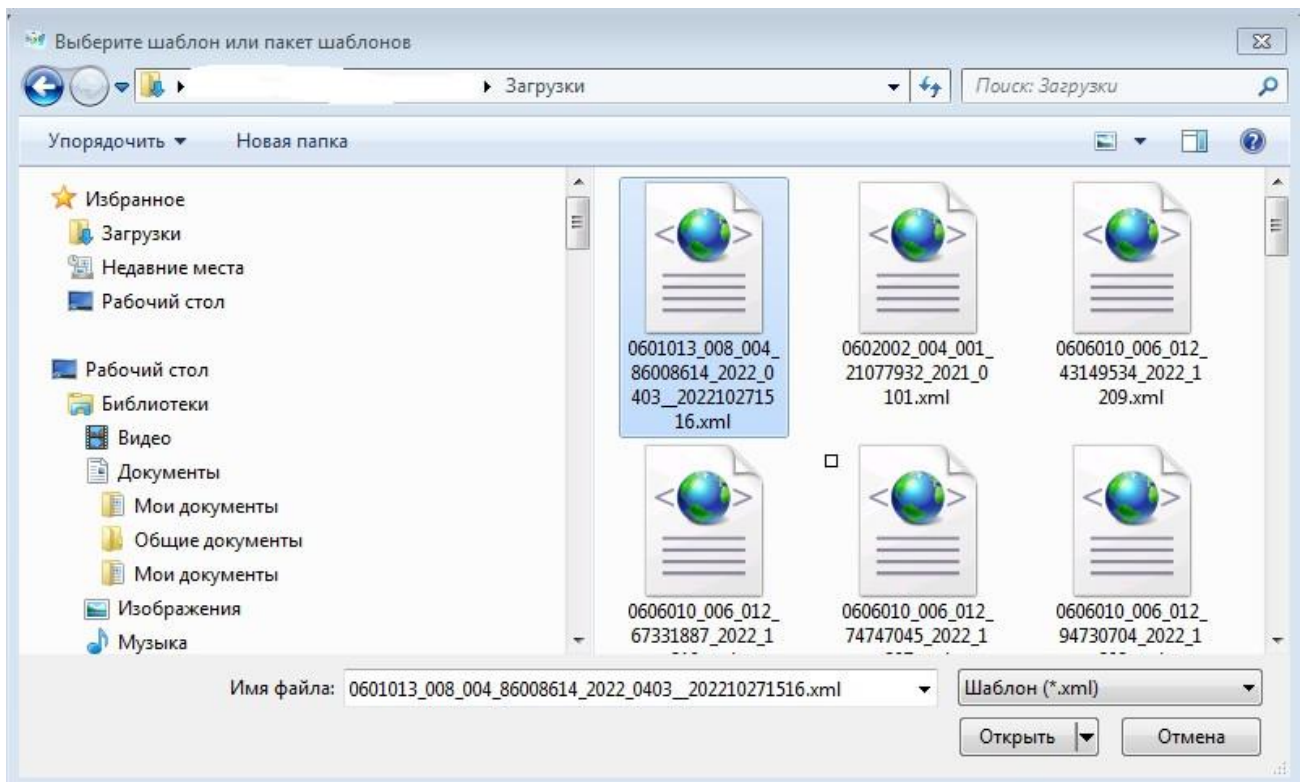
Выберите шаблон или пакет шаблонов

▸ Загрузки

Поиск: Загрузки

Упорядочить ▾ Новая папка

Избранное
Загрузки
Недавние места
Рабочий стол

Рабочий стол
Библиотеки
Видео
Документы
Мои документы
Общие документы
Мои документы
Изображения
Музыка

0601013_008_004_86008614_2022_0403__202210271516.xml

0602002_004_001_21077932_2021_0101.xml

0606010_006_012_43149534_2022_1209.xml

0606010_006_012_67331887_2022_1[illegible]

0606010_006_012_74747045_2022_1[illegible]

0606010_006_012_94730704_2022_1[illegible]

Имя файла: 0601013_008_004_86008614_2022_0403__202210271516.xml

Шаблон (*.xml)

Открыть

Отмена